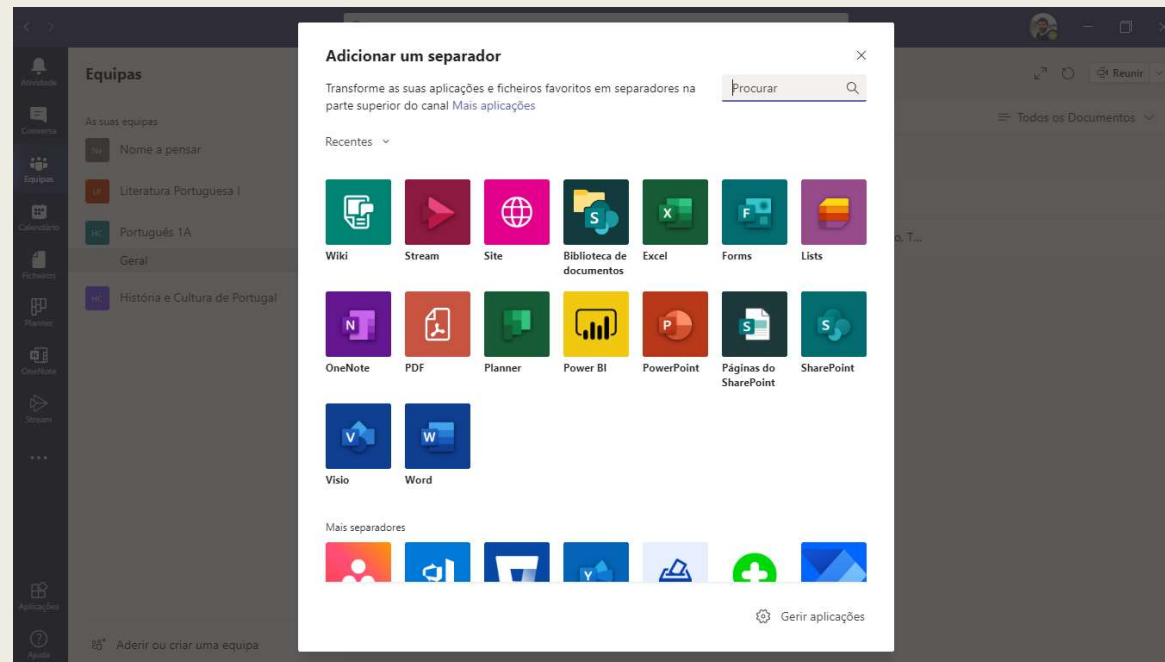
Atividade
Conversa
Equipas
Calendário
Ficheiros
Planner
OneNote
Stream
...
Aplicações
Ajuda

Equipas

As suas equipas
NA Nome a pensar
LP Literatura Portuguesa I
HC Português 1A
Geral
HC História e Cultura de Portugal

Aderir ou criar uma equipa

Reunir
Todos os Documentos
o, T...

Adicionar um separador
×
Transforme as suas aplicações e ficheiros favoritos em separadores na parte superior do canal Mais aplicações
Procurar

Recentes

Wiki
Stream
Site
Biblioteca de documentos
Excel
Forms
Lists
OneNote
PDF
Planner
Power BI
PowerPoint
Páginas do SharePoint
SharePoint
Visio
Word

Mais separadores

Gerir aplicações